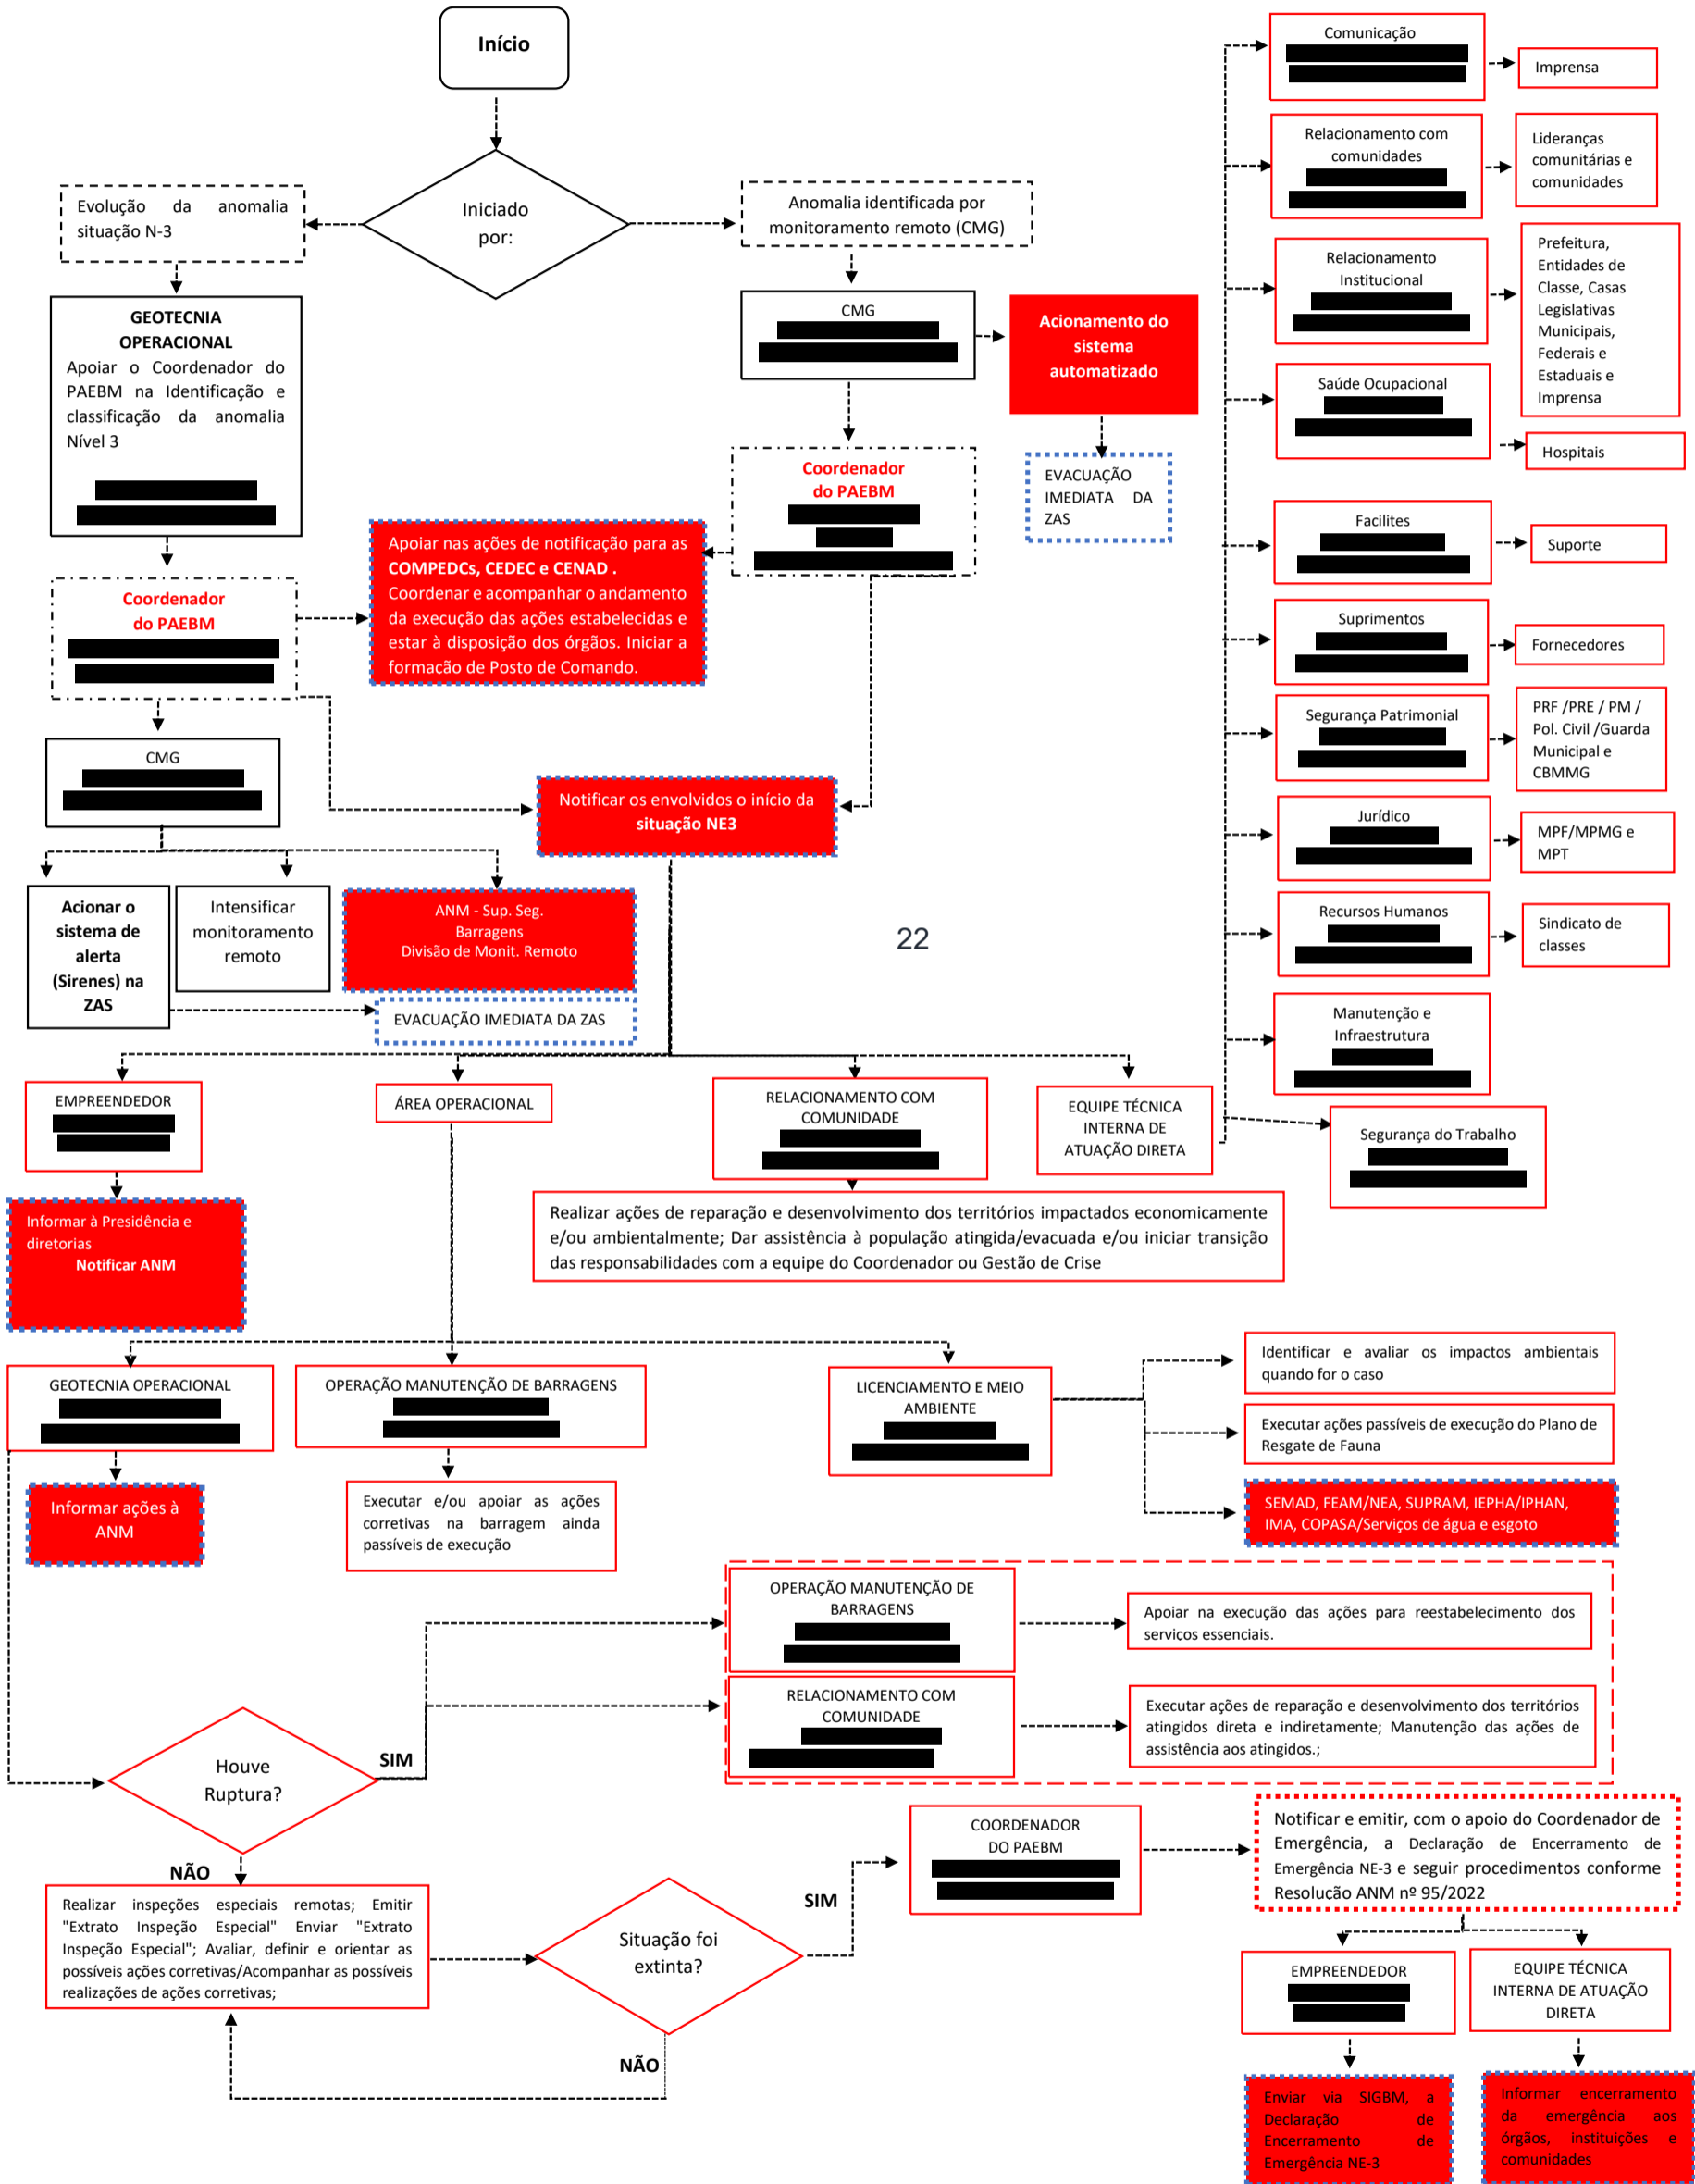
Início

Iniciado por:

Evolução da anomalia situação N-3

Anomalia identificada por monitoramento remoto (CMG)

GEOTECNIA OPERACIONAL
Apoiar o Coordenador do PAEBM na Identificação e classificação da anomalia Nível 3

CMG

Acionamento do sistema automatizado

EVACUAÇÃO IMEDIATA DA ZAS

Coordenador do PAEBM

Apoiar nas ações de notificação para as COMPEDCs, CEDEC e CENAD . Coordenar e acompanhar o andamento da execução das ações estabelecidas e estar à disposição dos órgãos. Iniciar a formacão de Posto de Comando.

Coordenador do PAEBM

CMG

Notificar os envolvidos o início da situação NE3

Acionar o sistema de alerta (Sirenes) na ZAS

Intensificar monitoramento remoto

ANM - Sup. Seg. Barragens
Divisão de Monit. Remoto

EVACUAÇÃO IMEDIATA DA ZAS

22

Comunicação

Imprensa

Relacionamento com comunidades

Lideranças comunitárias e comunidades

Relacionamento Institucional

Prefeitura, Entidades de Classe, Casas Legislativas Municipais, Federais e Estaduais e Imprensa

Saúde Ocupacional

Hospitais

Facilites

Suporte

Suprimentos

Fornecedores

Segurança Patrimonial

PRF /PRE / PM / Pol. Civil /Guarda Municipal e CBMMG

Jurídico

MPF/MPMG e MPT

Recursos Humanos

Sindicato de classes

Manutenção e Infraestrutura

Segurança do Trabalho

EMPREENDEDOR

ÁREA OPERACIONAL

RELACIONAMENTO COM COMUNIDADE

EQUIPE TÉCNICA INTERNA DE ATUAÇÃO DIRETA

Informar à Presidência e diretorias
Notificar ANM

Realizar ações de reparação e desenvolvimento dos territórios impactados economicamente e/ou ambientalmente; Dar assistência à população atingida/evacuada e/ou iniciar transição das responsabilidades com a equipe do Coordenador ou Gestão de Crise

GEOTECNIA OPERACIONAL

OPERAÇÃO MANUTENÇÃO DE BARRAGENS

LICENCIAMENTO E MEIO AMBIENTE

Identificar e avaliar os impactos ambientais quando for o caso

Executar ações passíveis de execução do Plano de Resgate de Fauna

SEMAD, FEAM/NEA, SUPRAM, IEPHA/IPHAN, IMA, COPASA/Serviços de água e esgoto

Informar ações à ANM

Executar e/ou apoiar as ações corretivas na barragem ainda passíveis de execução

OPERAÇÃO MANUTENÇÃO DE BARRAGENS

Apoiar na execução das ações para reestabelecimento dos servicos essenciais.

RELACIONAMENTO COM COMUNIDADE

Executar ações de reparação e desenvolvimento dos territórios atingidos direta e indiretamente; Manutenção das ações de assistência aos atingidos.;

Houve Ruptura?

SIM

NÃO

Realizar inspeções especiais remotas; Emitir "Extrato Inspeção Especial" Enviar "Extrato Inspeção Especial"; Avaliar, definir e orientar as possíveis ações corretivas/Acompanhar as possíveis realizações de ações corretivas;

Situação foi extinta?

SIM

NÃO

COORDENADOR DO PAEBM

Notificar e emitir, com o apoio do Coordenador de Emergência, a Declaração de Encerramento de Emergência NE-3 e seguir procedimentos conforme Resolução ANM nº 95/2022

EMPREENDEDOR

EQUIPE TÉCNICA INTERNA DE ATUAÇÃO DIRETA

Enviar via SIGBM, a Declaração de Encerramento de Emergência NE-3

Informar encerramento da emergência aos órgãos, instituições e comunidades